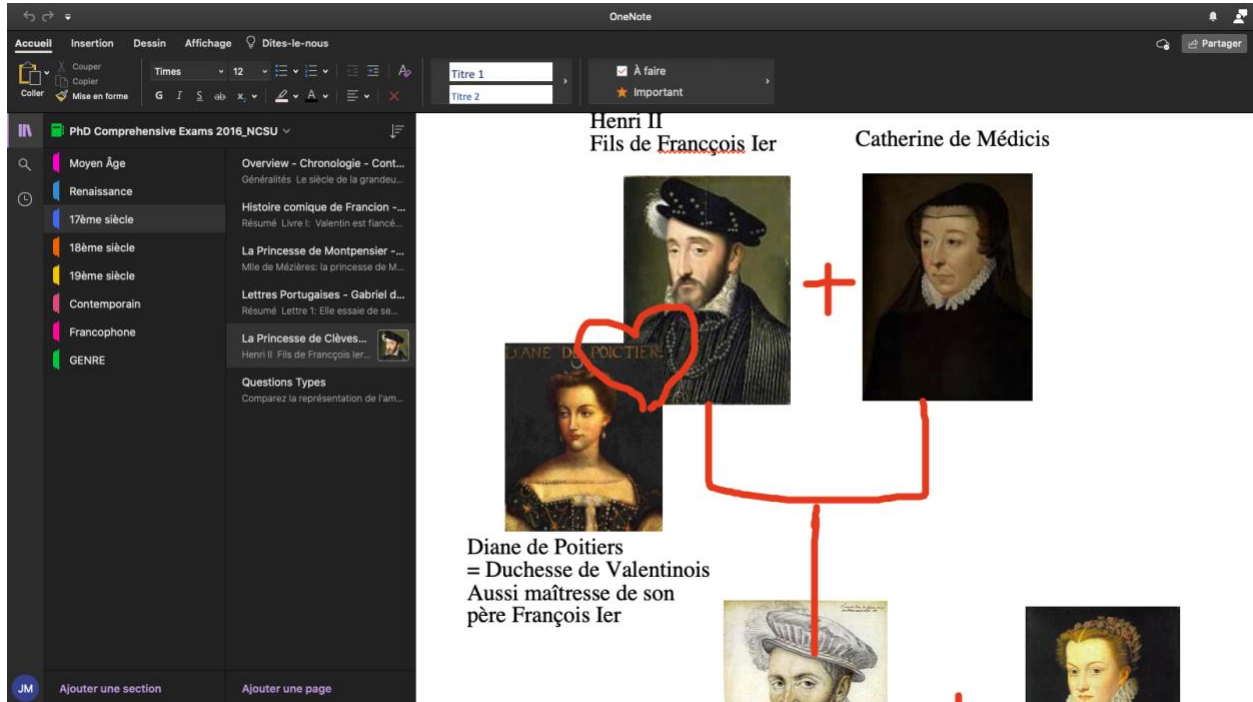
OneNote

Accueil Insertion Dessin Affichage Dites-le-nous

Partager

Coller Couper Copier Mise en forme

Times 12

G I S ab x

Titre 1
Titre 2

À faire
Important

PhD Comprehensive Exams 2016_NCSU

Moyen Âge
Renaissance
17ème siècle
18ème siècle
19ème siècle
Contemporain
Francophone
GENRE

Overview - Chronologie - Cont...
Généralités Le siècle de la grandeu...

Histoire comique de Francion -...
Résumé Livre I: Valentin est fiancé...

La Princesse de Montpensier -...
Mlle de Mézières: la princesse de M...

Lettres Portugaises - Gabriel d...
Résumé Lettre 1: Elle essaie de se...

La Princesse de Clèves...
Henri II Fils de Franççois Ier...

Questions Types
Comparez la représentation de l'am...

JM Ajouter une section Ajouter une page

Henri II
Fils de Franççois Ier

Catherine de Médicis

DIANE DE POITIERS

Diane de Poitiers
= Duchesse de Valentinois
Aussi maîtresse de son père François Ier